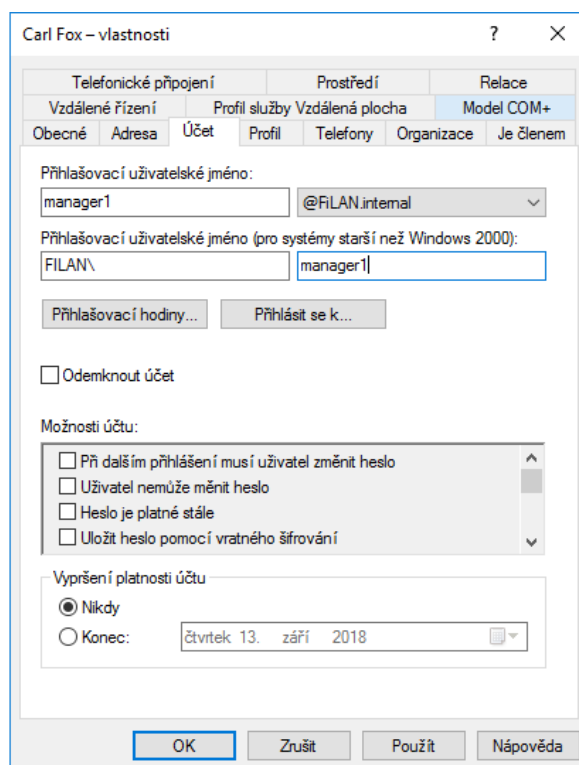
Carl Fox – vlastnosti

?

Telefonické připojení | Prostředí | Relace
Vzdálené řízení | Profil služby Vzdálená plocha | Model COM+
Obecné | Adresa | Účet | Profil | Telefony | Organizace | Je členem

Přihlašovací uživatelské jméno:
manager1
@FiLAN.internal

Přihlašovací uživatelské jméno (pro systémy starší než Windows 2000):
FILAN\
manager1

Přihlašovací hodiny...
Přihlásit se k...

Odemknout účet

Možnosti účtu:
Při dalším přihlášení musí uživatel změnit heslo
Uživatel nemůže měnit heslo
Heslo je platné stále
Uložit heslo pomocí vratného šifrování

Vypršení platnosti účtu
Nikdy
Konec: čtvrtek 13. září 2018

OK
Zrušit
Použít
Nápověda